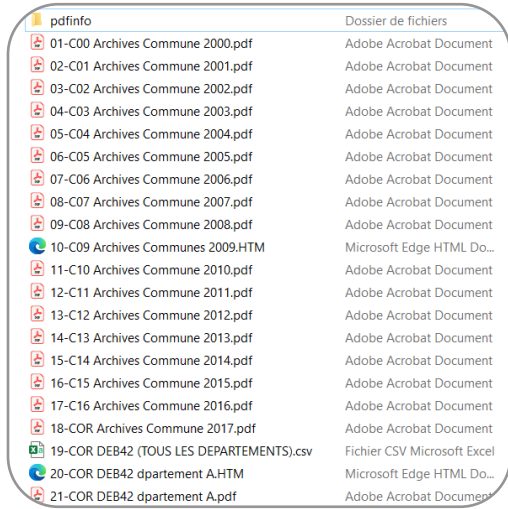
| | |
|---|---|
| pdfinfo | Dossier de fichiers |
| 01-C00 Archives Commune 2000.pdf | Adobe Acrobat Document |
| 02-C01 Archives Commune 2001.pdf | Adobe Acrobat Document |
| 03-C02 Archives Commune 2002.pdf | Adobe Acrobat Document |
| 04-C03 Archives Commune 2003.pdf | Adobe Acrobat Document |
| 05-C04 Archives Commune 2004.pdf | Adobe Acrobat Document |
| 06-C05 Archives Commune 2005.pdf | Adobe Acrobat Document |
| 07-C06 Archives Commune 2006.pdf | Adobe Acrobat Document |
| 08-C07 Archives Commune 2007.pdf | Adobe Acrobat Document |
| 09-C08 Archives Commune 2008.pdf | Adobe Acrobat Document |
| 10-C09 Archives Communes 2009.HTM | Microsoft Edge HTML Do... |
| 11-C10 Archives Commune 2010.pdf | Adobe Acrobat Document |
| 12-C11 Archives Commune 2011.pdf | Adobe Acrobat Document |
| 13-C12 Archives Commune 2012.pdf | Adobe Acrobat Document |
| 14-C13 Archives Commune 2013.pdf | Adobe Acrobat Document |
| 15-C14 Archives Commune 2014.pdf | Adobe Acrobat Document |
| 16-C15 Archives Commune 2015.pdf | Adobe Acrobat Document |
| 17-C16 Archives Commune 2016.pdf | Adobe Acrobat Document |
| 18-COR Archives Commune 2017.pdf | Adobe Acrobat Document |
| 19-COR DEB42 (TOUS LES DEPARTEMENTS).csv | Fichier CSV Microsoft Excel |
| 20-COR DEB42 dpartement A.HTM | Microsoft Edge HTML Do... |
| 21-COR DEB42 dpartement A.pdf | Adobe Acrobat Document |